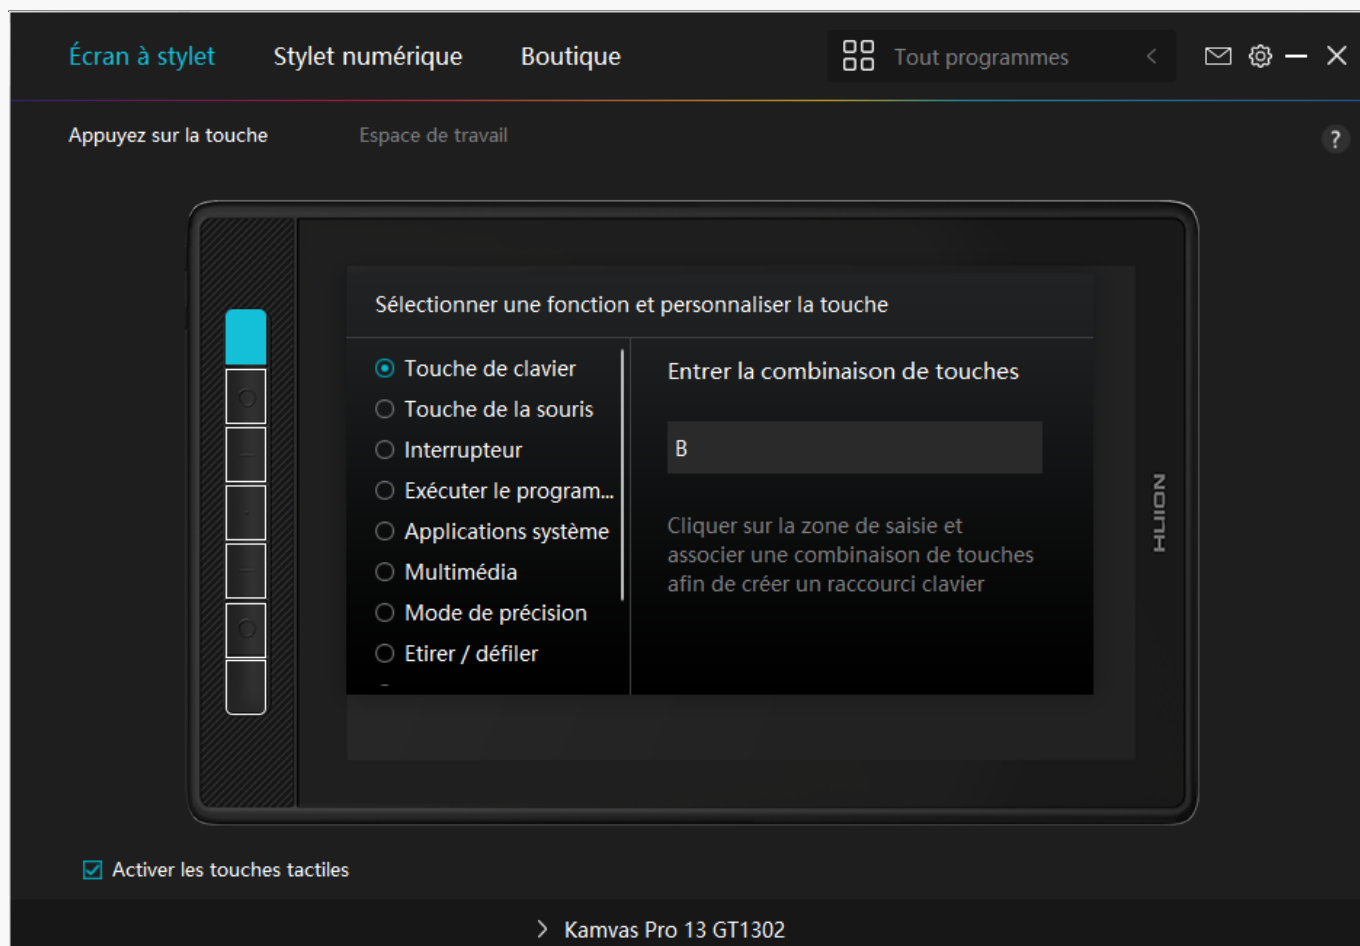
Écran à stylet Stylet numérique Boutique

Tout programmes

Appuyez sur la touche Espace de travail

?

Sélectionner une fonction et personnaliser la touche

Touche de clavier
Touche de la souris
Interrupteur
Exécuter le program...
Applications système
Multimédia
Mode de précision
Etirer / défiler

Entrer la combinaison de touches

B

Cliquer sur la zone de saisie et associer une combinaison de touches afin de créer un raccourci clavier

HUION

Activer les touches tactiles

Kamvas Pro 13 GT1302